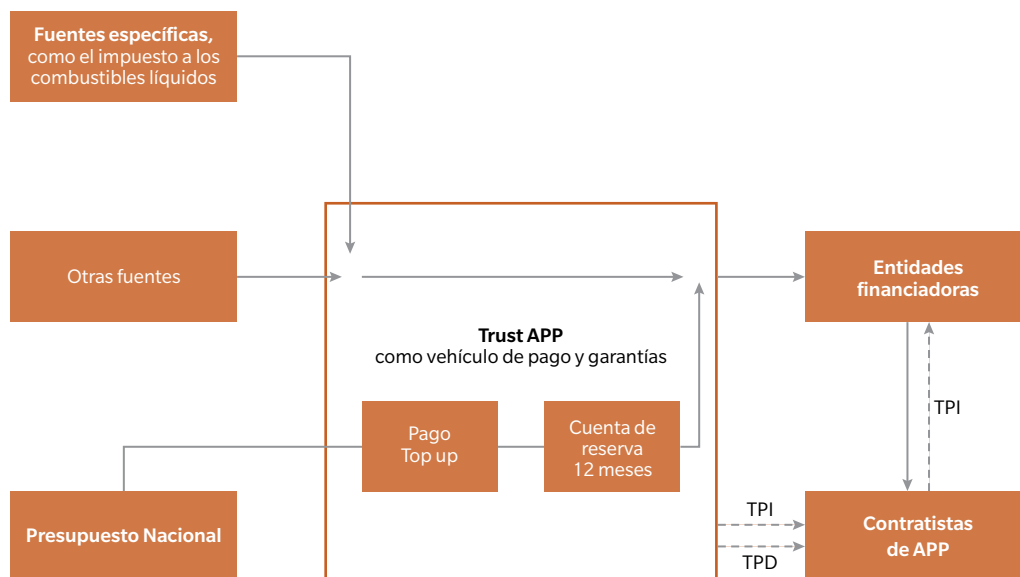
**Fuentes específicas,** como el impuesto a los combustibles líquidos

Otras fuentes

**Trust APP**
como vehículo de pago y garantías

Pago
Top up

Cuenta de reserva
12 meses

**Entidades financiadoras**

TPI

**Presupuesto Nacional**

TPI

TPD

**Contratistas de APP**